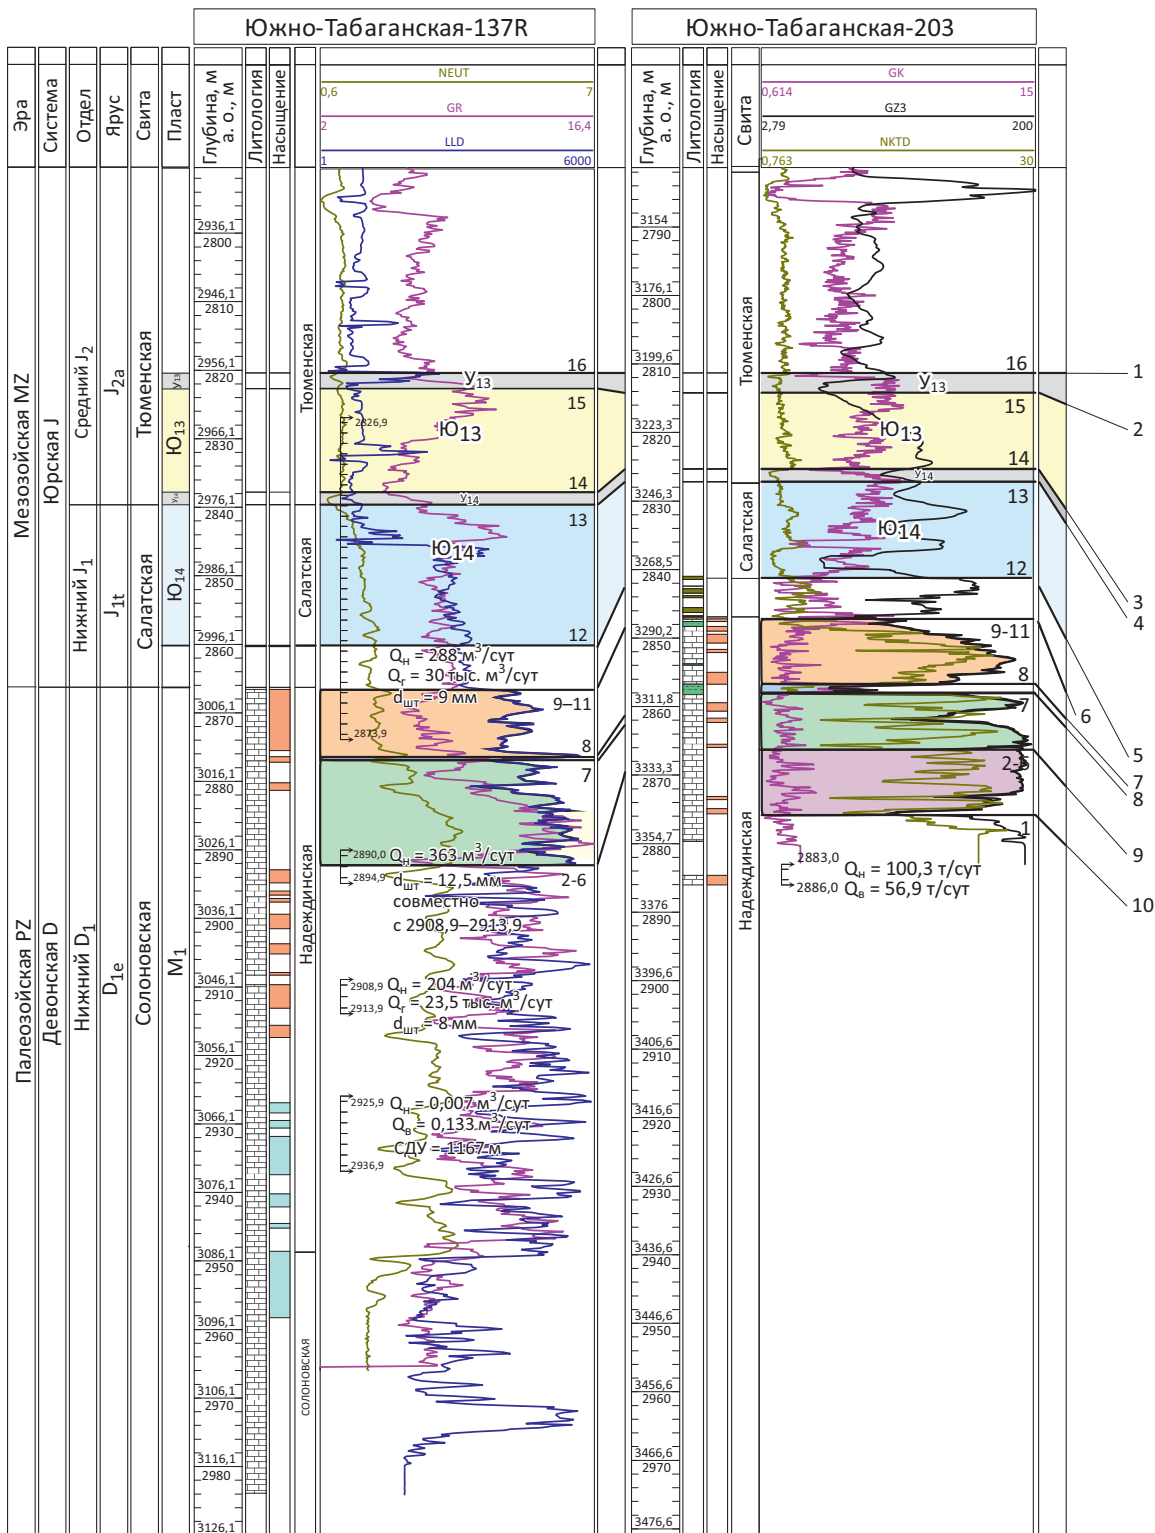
Южно-Табаганская-137R

Южно-Табаганская-203

Эра

Система

Отдел

Ярус

Свита

Пласт

Глубина, м а. о., м

Литология

Насыщение

NEUT
0,6 7
GR
2 16,4
LLD
1 6000

Глубина, м а. о., м

Литология

Насыщение

Свита

GK
0,614 15
GZ3
2,79 200
NKTD
0,763 30

Мезозойская MZ

Юрская J

Средний $J_2$

Нижний $J_1$

$J_{2a}$

$J_{1t}$

Тюменская

Салатская

$Ю_{13}$

$Ю_{14}$

$У_{13}$

$У_{14}$

Палеозойская PZ

Девонская D

Нижний $D_1$

$D_{1e}$

Солоновская

$M_1$

2936,1
2800
2946,1
2810
2956,1
2820
2966,1
2830
2976,1
2840
2986,1
2850
2996,1
2860
3006,1
2870
3016,1
2880
3026,1
2890
3036,1
2900
3046,1
2910
3056,1
2920
3066,1
2930
3076,1
2940
3086,1
2950
3096,1
2960
3106,1
2970
3116,1
2980
3126,1

Тюменская

Салатская

Надеждинская

Солоновская

16
$У_{13}$
15
$Ю_{13}$
2826,9
14
$У_{14}$
13
$Ю_{14}$
12
$Q_н$ = 288 $м^3$/сут
$Q_г$ = 30 тыс. $м^3$/сут
$d_{шт}$ = 9 мм
9–11
2873,9
8
7
2890,0 $Q_н$ = 363 $м^3$/сут
2894,9 $d_{шт}$ = 12,5 мм
2-6
совместно
с 2908,9–2913,9
2908,9 $Q_н$ = 204 $м^3$/сут
2913,9 $Q_г$ = 23,5 тыс. $м^3$/сут
$d_{шт}$ = 8 мм
2925,9 $Q_н$ = 0,007 $м^3$/сут
$Q_в$ = 0,133 $м^3$/сут
СДУ = 1167 м
2936,9

3154
2790
3176,1
2800
3199,6
2810
3223,3
2820
3246,3
2830
3268,5
2840
3290,2
2850
3311,8
2860
3333,3
2870
3354,7
2880
3376
2890
3396,6
2900
3406,6
2910
3416,6
2920
3426,6
2930
3436,6
2940
3446,6
2950
3456,6
2960
3466,6
2970
3476,6

Тюменская

Салатская

Надеждинская

16
$У_{13}$
15
$Ю_{13}$
14
$У_{14}$
13
$Ю_{14}$
12
9-11
8
7
2-6
1
2883,0 $Q_н$ = 100,3 т/сут
2886,0 $Q_в$ = 56,9 т/сут

1
2
3
4
6
5
7
8
9
10